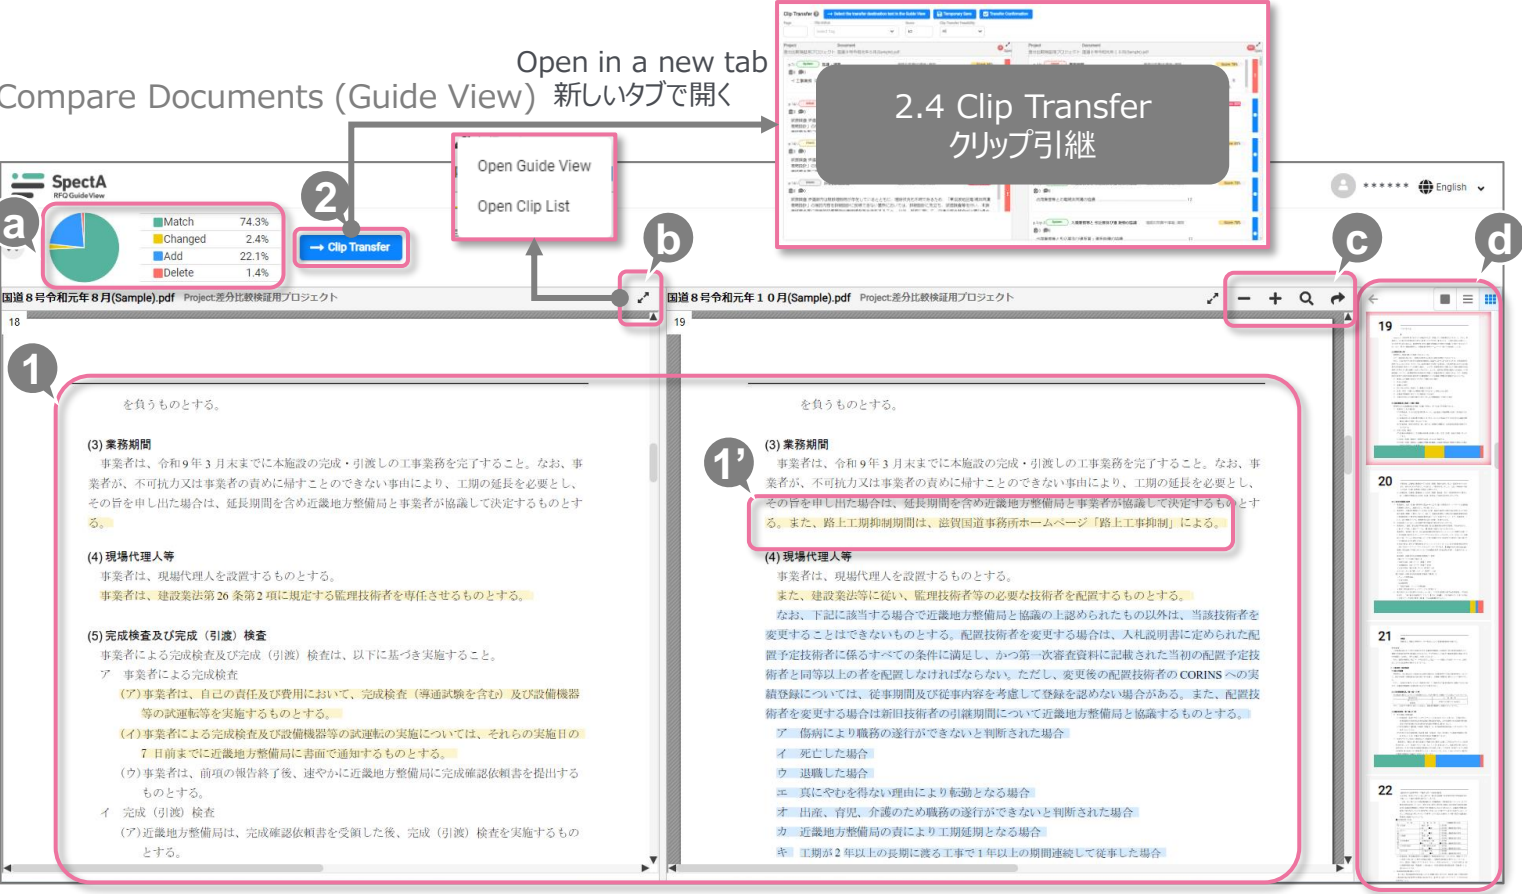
Compare Documents (Guide View)

Open in a new tab
新しいタブで開く

2.4 Clip Transfer
クリップ引継

SpectA
RFQ Guide View

a

| | |
|---|---|
| Match | 74.3% |
| Changed | 2.4% |
| Add | 22.1% |
| Delete | 1.4% |

2

Clip Transfer

Open Guide View
Open Clip List

b

c

d

****** English

国道８号令和元年８月(Sample).pdf Project:差分比較検証用プロジェクト

国道８号令和元年１０月(Sample).pdf Project:差分比較検証用プロジェクト

18

19

1

を負うものとする。

(3) 業務期間
事業者は、令和９年３月末までに本施設の完成・引渡しの工事業務を完了すること。なお、事業者が、不可抗力又は事業者の責めに帰すことのできない事由により、工期の延長を必要とし、その旨を申し出た場合は、延長期間を含め近畿地方整備局と事業者が協議して決定するものとする。

(4) 現場代理人等
事業者は、現場代理人を設置するものとする。
事業者は、建設業法第 26 条第２項に規定する監理技術者を専任させるものとする。

(5) 完成検査及び完成（引渡）検査
事業者による完成検査及び完成（引渡）検査は、以下に基づき実施すること。
ア　事業者による完成検査
(ア) 事業者は、自己の責任及び費用において、完成検査（導通試験を含む）及び設備機器等の試運転等を実施するものとする。
(イ) 事業者による完成検査及び設備機器等の試運転の実施については、それらの実施日の 7 日前までに近畿地方整備局に書面で通知するものとする。
(ウ) 事業者は、前項の報告終了後、速やかに近畿地方整備局に完成確認依頼書を提出するものとする。
イ　完成（引渡）検査
(ア) 近畿地方整備局は、完成確認依頼書を受領した後、完成（引渡）検査を実施するものとする。

1'

を負うものとする。

(3) 業務期間
事業者は、令和９年３月末までに本施設の完成・引渡しの工事業務を完了すること。なお、事業者が、不可抗力又は事業者の責めに帰すことのできない事由により、工期の延長を必要とし、その旨を申し出た場合は、延長期間を含め近畿地方整備局と事業者が協議して決定するものとする。また、路上工事抑制期間は、滋賀国道事務所ホームページ「路上工事抑制」による。

(4) 現場代理人等
事業者は、現場代理人を設置するものとする。
また、建設業法等に従い、監理技術者等の必要な技術者を配置するものとする。
なお、下記に該当する場合で近畿地方整備局と協議の上認められたもの以外は、当該技術者を変更することはできないものとする。配置技術者を変更する場合は、入札説明書に定められた配置予定技術者に係るすべての条件に満足し、かつ第一次審査資料に記載された当初の配置予定技術者と同等以上の者を配置しなければならない。ただし、変更後の配置技術者の CORINS への実績登録については、従事期間及び従事内容を考慮して登録を認めない場合がある。また、配置技術者を変更する場合は新旧技術者の引継期間について近畿地方整備局と協議するものとする。
ア　傷病により職務の遂行ができないと判断された場合
イ　死亡した場合
ウ　退職した場合
エ　真にやむを得ない理由により転勤となる場合
オ　出産、育児、介護のため職務の遂行ができないと判断された場合
カ　近畿地方整備局の責により工期延期となる場合
キ　工期が２年以上の長期に渡る工事で１年以上の期間連続して従事した場合

19
20
21
22